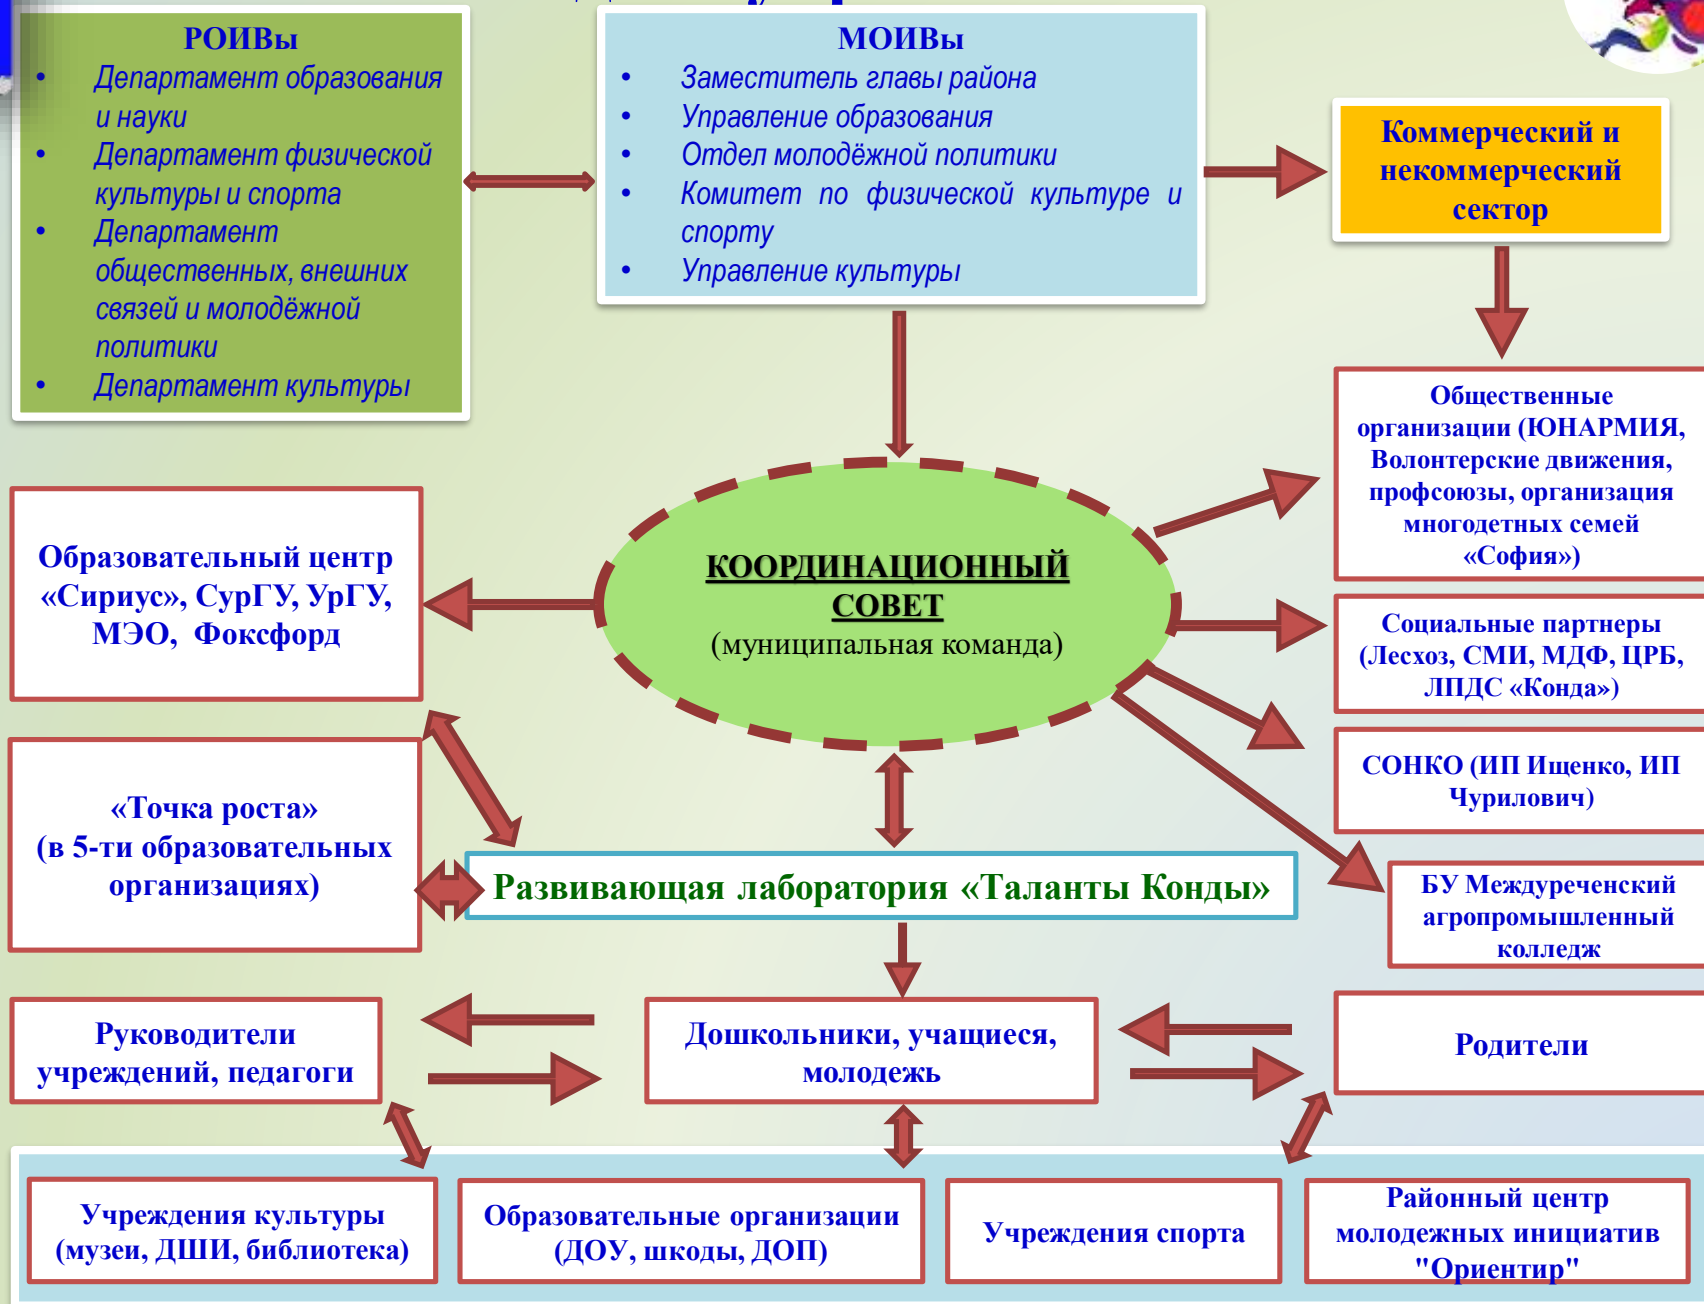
РОИВы
- Департамент образования и науки
- Департамент физической культуры и спорта
- Департамент общественных, внешних связей и молодёжной политики
- Департамент культуры

МОИВы
- Заместитель главы района
- Управление образования
- Отдел молодёжной политики
- Комитет по физической культуре и спорту
- Управление культуры

Коммерческий и некоммерческий сектор

Общественные организации (ЮНАРМИЯ, Волонтерские движения, профсоюзы, организация многодетных семей «София»)

КООРДИНАЦИОННЫЙ СОВЕТ
(муниципальная команда)

Образовательный центр «Сириус», СурГУ, УрГУ, МЭО, Фоксфорд

Социальные партнеры (Лесхоз, СМИ, МДФ, ЦРБ, ЛПДС «Конда»)

СОНКО (ИП Ищенко, ИП Чурилович)

«Точка роста»
(в 5-ти образовательных организациях)

Развивающая лаборатория «Таланты Конды»

БУ Междуреченский агропромышленный колледж

Руководители учреждений, педагоги

Дошкольники, учащиеся, молодежь

Родители

Учреждения культуры (музеи, ДШИ, библиотека)

Образовательные организации (ДОУ, шкоды, ДОП)

Учреждения спорта

Районный центр молодежных инициатив "Ориентир"